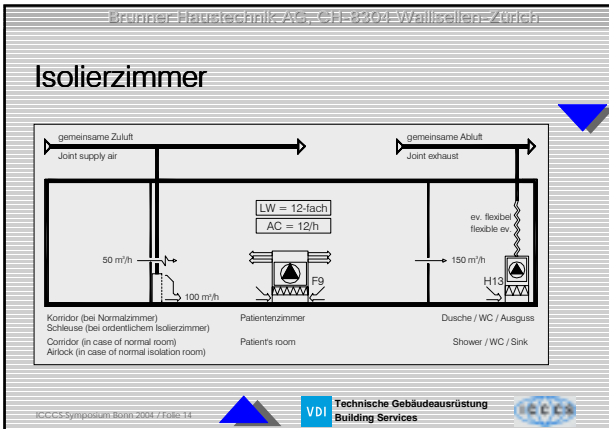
Brunner Haustechnik AG, CH-8304 Wallisellen-Zürich

Isolierzimmer

gemeinsame Zuluft
Joint supply air

gemeinsame Abluft
Joint exhaust

LW = 12-fach
AC = 12/h

ev. flexibel
flexible ev.

50 m³/h

150 m³/h

100 m³/h

F9

H13

Korridor (bei Normalzimmer)
Schleuse (bei ordentlichem Isolierzimmer)
Corridor (in case of normal room)
Airlock (in case of normal isolation room)

Patientenzimmer
Patient's room

Dusche / WC / Ausguss
Shower / WC / Sink

ICCCS-Symposium Bonn 2004 / Folie 14

VDI Technische Gebäudeausrüstung
Building Services

ICCCS